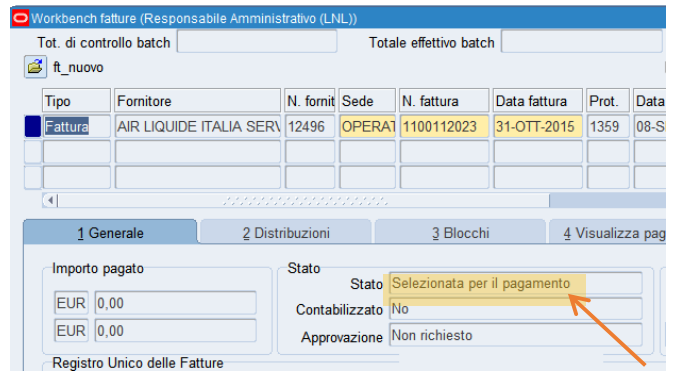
Workbench fatture (Responsabile Amministrativo (LNL))

Tot. di controllo batch

Totale effettivo batch

ft_nuovo

| Tipo | Fornitore | N. fornit | Sede | N. fattura | Data fattura | Prot. | Data |
|---|---|---|---|---|---|---|---|
| Fattura | AIR LIQUIDE ITALIA SERV | 12496 | OPERAT | 1100112023 | 31-OTT-2015 | 1359 | 08-S |
| | | | | | | | |
| | | | | | | | |

1 Generale | 2 Distribuzioni | 3 Blocchi | 4 Visualizza pag

Importo pagato

EUR 0,00

EUR 0,00

Stato

Stato Selezionata per il pagamento

Contabilizzato No

Approvazione Non richiesto

Registro Unico delle Fatture